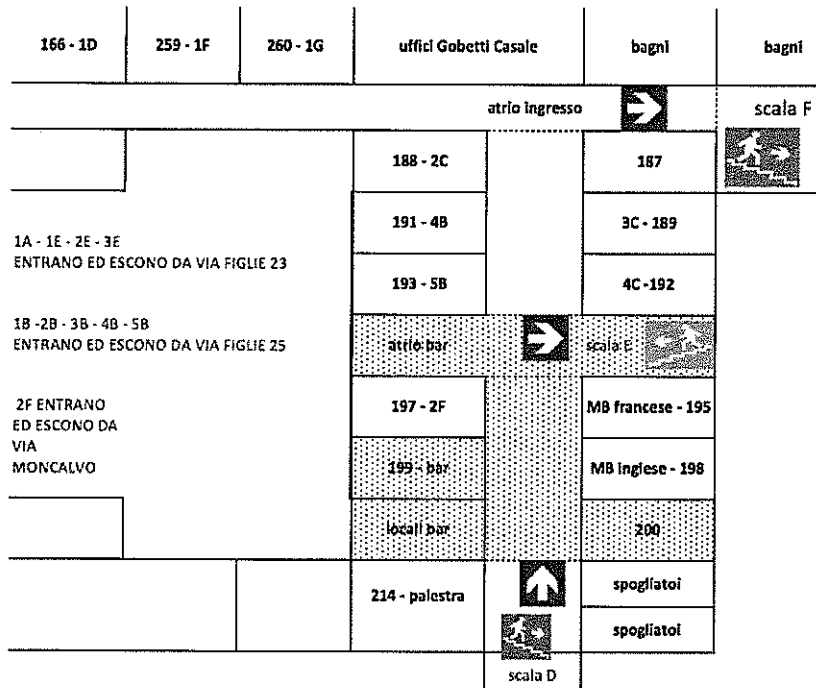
166 - 1D

259 - 1F

260 - 1G

uffici Gobetti Casale

bagni

bagni

atrio ingresso

scala F

188 - 2C

187

191 - 4B

3C - 189

1A - 1E - 2E - 3E
ENTRANO ED ESCONO DA VIA FIGLIE 23

193 - 5B

4C -192

1B -2B - 3B - 4B - 5B
ENTRANO ED ESCONO DA VIA FIGLIE 25

atrio bar

scala E

2F ENTRANO
ED ESCONO DA
VIA
MONCALVO

197 - 2F

MB francese - 195

199 - bar

MB inglese - 198

locali bar

200

214 - palestra

spogliatoi

spogliatoi

scala D